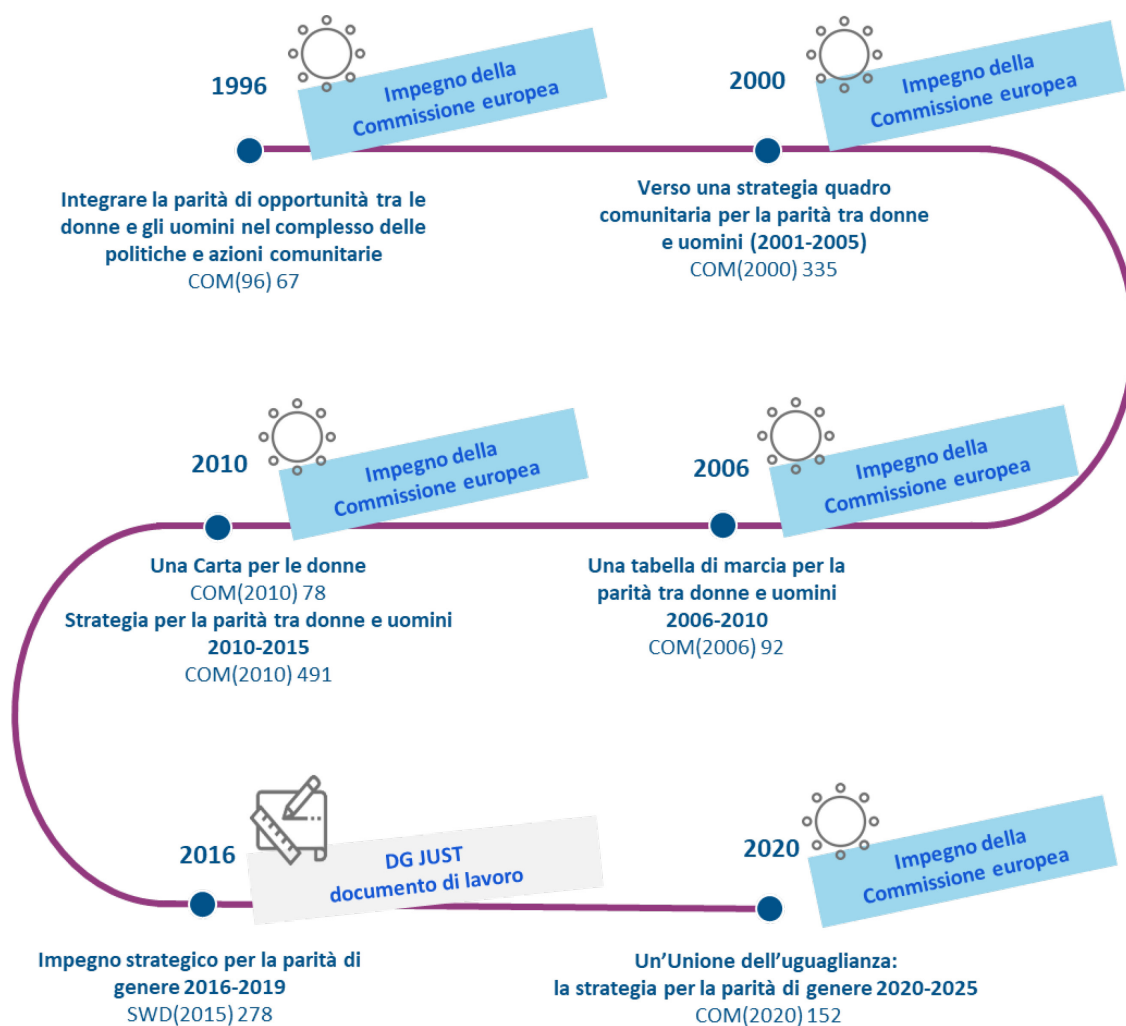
1996

Impegno della Commissione europea

Integrare la parità di opportunità tra le donne e gli uomini nel complesso delle politiche e azioni comunitarie
COM(96) 67

2000

Impegno della Commissione europea

Verso una strategia quadro comunitaria per la parità tra donne e uomini (2001-2005)
COM(2000) 335

2010

Impegno della Commissione europea

Una Carta per le donne
COM(2010) 78
Strategia per la parità tra donne e uomini 2010-2015
COM(2010) 491

2006

Impegno della Commissione europea

Una tabella di marcia per la parità tra donne e uomini 2006-2010
COM(2006) 92

2016

DG JUST documento di lavoro

Impegno strategico per la parità di genere 2016-2019
SWD(2015) 278

2020

Impegno della Commissione europea

Un'Unione dell'uguaglianza: la strategia per la parità di genere 2020-2025
COM(2020) 152